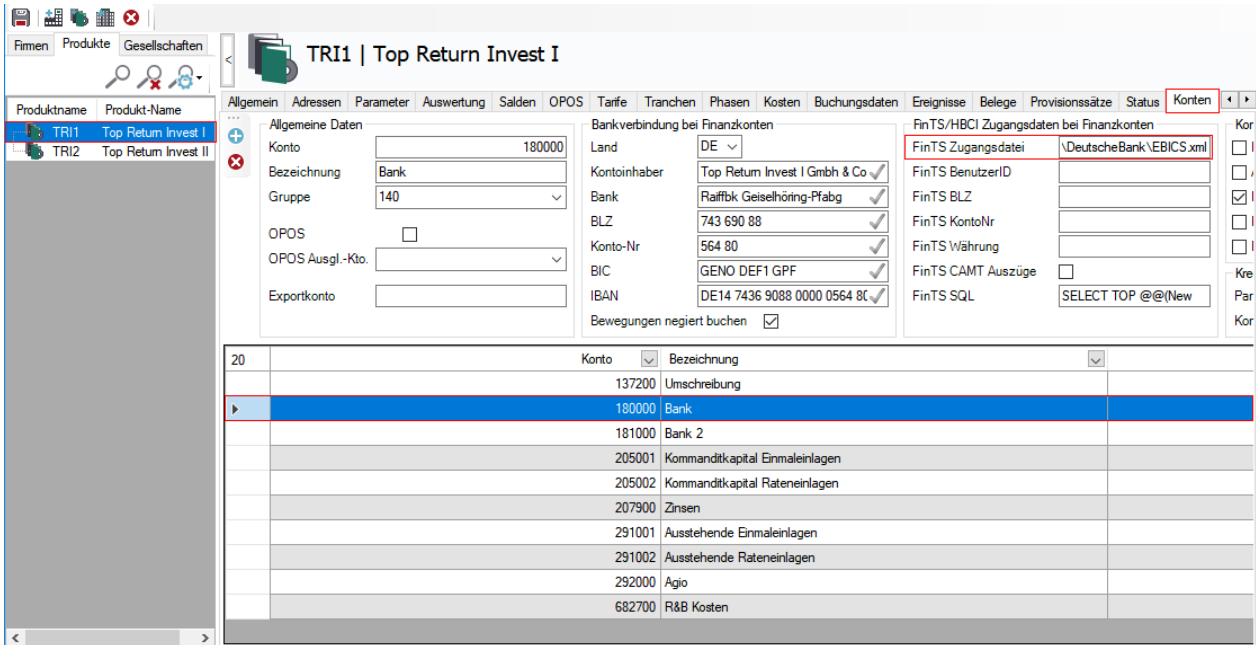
Firmen Produkte Gesellschaften

| Produktname | Produkt-Name |
|---|---|
| TRI1 | Top Return Invest I |
| TRI2 | Top Return Invest II |

TRI1 | Top Return Invest I

Allgemein Adressen Parameter Auswertung Salden OPOS Tarife Tranchen Phasen Kosten Buchungsdaten Ereignisse Belege Provisionssätze Status Konten

Allgemeine Daten
Konto 180000
Bezeichnung Bank
Gruppe 140
OPOS
OPOS Ausgl.-Kto.
Exportkonto

Bankverbindung bei Finanzkonten
Land DE
Kontoinhaber Top Return Invest I Gmbh & Co
Bank Raiffbk Geiselhöring-Pfabg
BLZ 743 690 88
Konto-Nr 564 80
BIC GENO DEF1 GPF
IBAN DE14 7436 9088 0000 0564 8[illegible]
Bewegungen negiert buchen

FinTS/HBCI Zugangsdaten bei Finanzkonten
FinTS Zugangsdatei \DeutscheBank\EBICS.xml
FinTS BenutzerID
FinTS BLZ
FinTS KontoNr
FinTS Währung
FinTS CAMT Auszüge
FinTS SQL SELECT TOP @@(New

Kon
Kre
Par
Kor

| 20 | Konto | Bezeichnung |
|---|---|---|
| | 137200 | Umschreibung |
| | 180000 | Bank |
| | 181000 | Bank 2 |
| | 205001 | Kommanditkapital Einmaleinlagen |
| | 205002 | Kommanditkapital Rateneinlagen |
| | 207900 | Zinsen |
| | 291001 | Ausstehende Einmaleinlagen |
| | 291002 | Ausstehende Rateneinlagen |
| | 292000 | Agio |
| | 682700 | R&B Kosten |